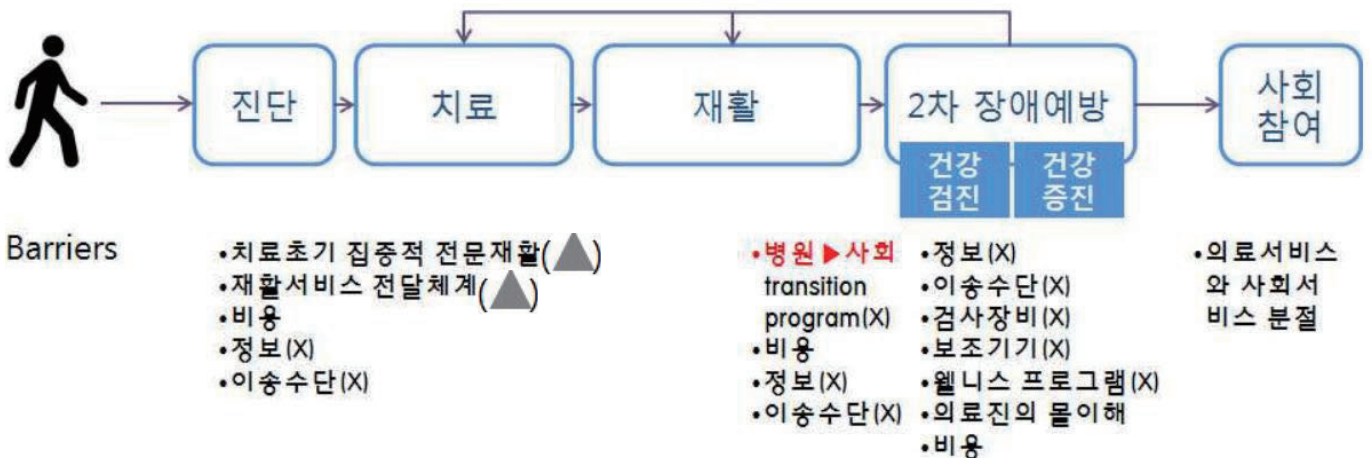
진단

치료

재활

2차 장애예방

건강 검진

건강 증진

사회 참여

Barriers

•치료초기 집중적 전문재활(▲)
•재활서비스 전달체계(▲)
•비용
•정보(X)
•이송수단(X)

•병원 ▶사회 transition program(X)
•비용
•정보(X)
•이송수단(X)

•정보(X)
•이송수단(X)
•검사장비(X)
•보조기기(X)
•웰니스 프로그램(X)
•의료진의 몰이해
•비용

•의료서비스와 사회서비스 분절